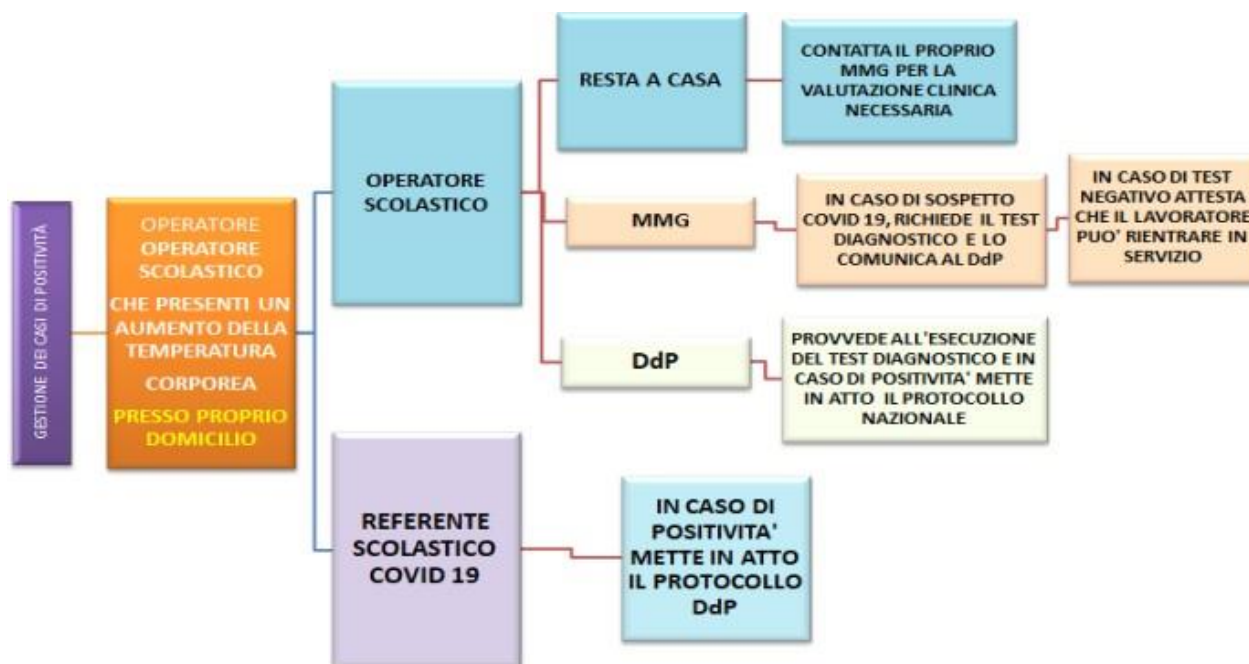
GESTIONE DEI CASI DI POSITIVITÀ

OPERATORE
OPERATORE SCOLASTICO
CHE PRESENTI UN AUMENTO DELLA TEMPERATURA
CORPOREA
PRESSO PROPRIO DOMICILIO

OPERATORE SCOLASTICO

RESTA A CASA

CONTATTA IL PROPRIO MMG PER LA VALUTAZIONE CLINICA NECESSARIA

MMG

IN CASO DI SOSPETTO COVID 19, RICHIEDE IL TEST DIAGNOSTICO E LO COMUNICA AL DdP

IN CASO DI TEST NEGATIVO ATTESTA CHE IL LAVORATORE PUO' RIENTRARE IN SERVIZIO

DdP

PROVVEDE ALL'ESECUZIONE DEL TEST DIAGNOSTICO E IN CASO DI POSITIVITA' METTE IN ATTO IL PROTOCOLLO NAZIONALE

REFERENTE SCOLASTICO COVID 19

IN CASO DI POSITIVITA' METTE IN ATTO IL PROTOCOLLO DdP